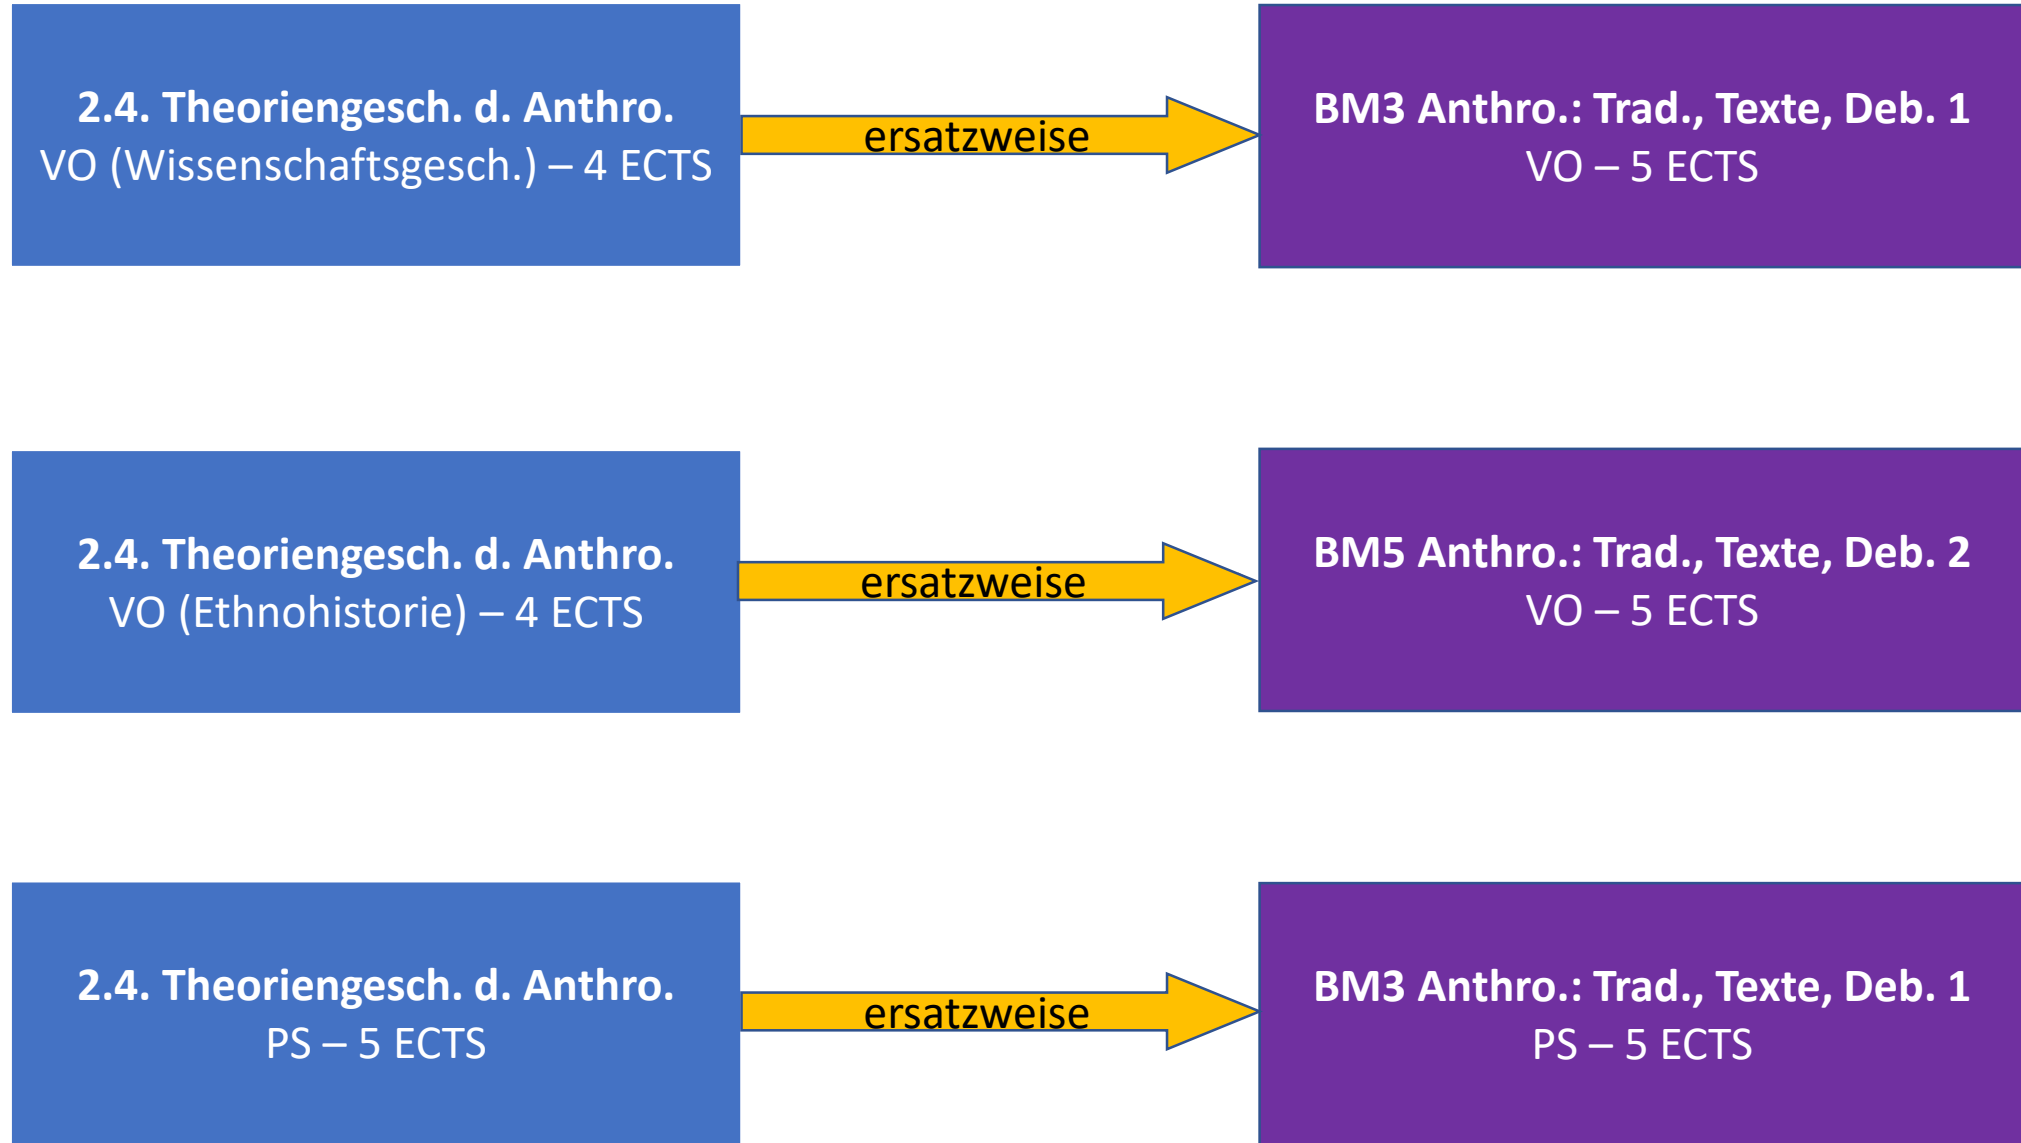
2.4. Theoriengesch. d. Anthro.
VO (Wissenschaftsgesch.) – 4 ECTS

ersatzweise

BM3 Anthro.: Trad., Texte, Deb. 1
VO – 5 ECTS

2.4. Theoriengesch. d. Anthro.
VO (Ethnohistorie) – 4 ECTS

ersatzweise

BM5 Anthro.: Trad., Texte, Deb. 2
VO – 5 ECTS

2.4. Theoriengesch. d. Anthro.
PS – 5 ECTS

ersatzweise

BM3 Anthro.: Trad., Texte, Deb. 1
PS – 5 ECTS